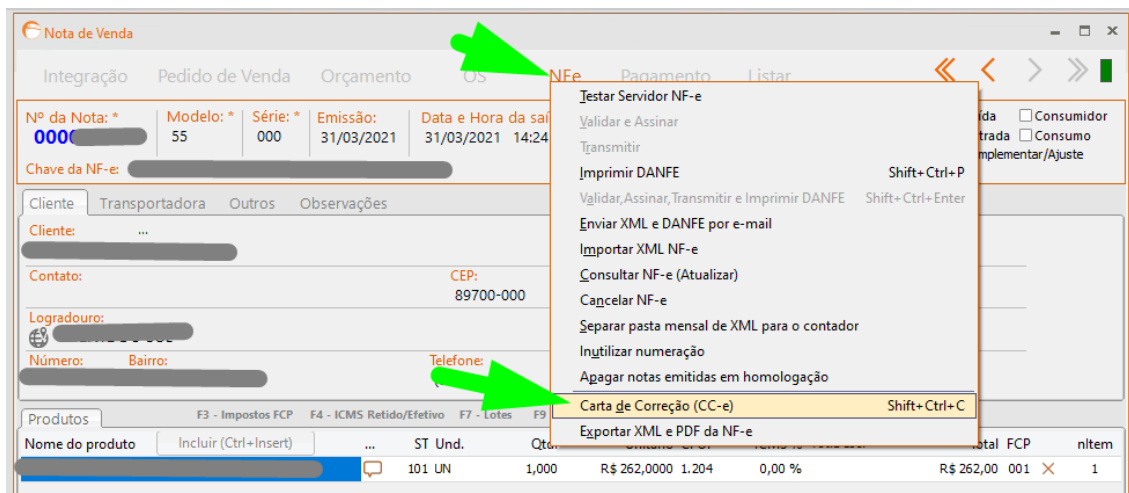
Nota de Venda

Integração Pedido de Venda Orçamento OS NFe Pagamento Listar

Nº da Nota: * 000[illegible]
Modelo: * 55
Série: * 000
Emissão: 31/03/2021
Data e Hora da saí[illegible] 31/03/2021 14:24
Chave da NF-e:

ída Consumidor
trada Consumo
mplementar/Ajuste

Testar Servidor NF-e
Validar e Assinar
Transmitir
Imprimir DANFE Shift+Ctrl+P
Validar,Assinar,Transmitir e Imprimir DANFE Shift+Ctrl+Enter
Enviar XML e DANFE por e-mail
Importar XML NF-e
Consultar NF-e (Atualizar)
Cancelar NF-e
Separar pasta mensal de XML para o contador
Inutilizar numeração
Apagar notas emitidas em homologação
Carta de Correção (CC-e) Shift+Ctrl+C
Exportar XML e PDF da NF-e

Cliente Transportadora Outros Observações

Cliente: ...
Contato:
CEP: 89700-000
Logradouro:
Número: Bairro:
Telefone:

Produtos F3 - Impostos FCP F4 - ICMS Retido/Efetivo F7 - Lotes F9

| Nome do produto | Incluir (Ctrl+Insert) | ... | ST | Und. | Qt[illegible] | | | | otal | FCP | | nItem |
|---|---|---|---|---|---|---|---|---|---|---|---|---|
| | | | 101 | UN | 1,000 | R$ 262,0000 | 1.204 | 0,00 % | R$ 262,00 | 001 | | 1 |